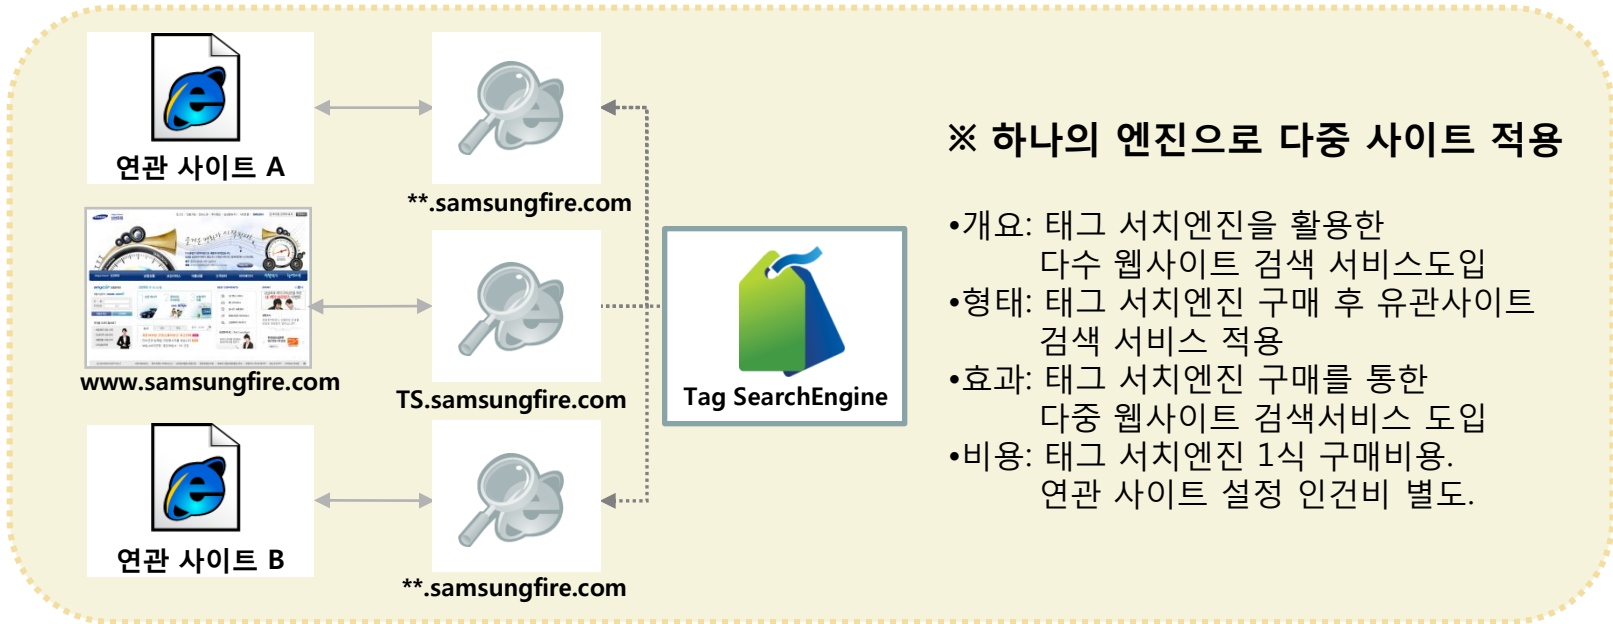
연관 사이트 A

**.samsungfire.com

www.samsungfire.com

TS.samsungfire.com

Tag SearchEngine

연관 사이트 B

**.samsungfire.com

※ 하나의 엔진으로 다중 사이트 적용

•개요: 태그 서치엔진을 활용한
다수 웹사이트 검색 서비스도입
•형태: 태그 서치엔진 구매 후 유관사이트
검색 서비스 적용
•효과: 태그 서치엔진 구매를 통한
다중 웹사이트 검색서비스 도입
•비용: 태그 서치엔진 1식 구매비용.
연관 사이트 설정 인건비 별도.